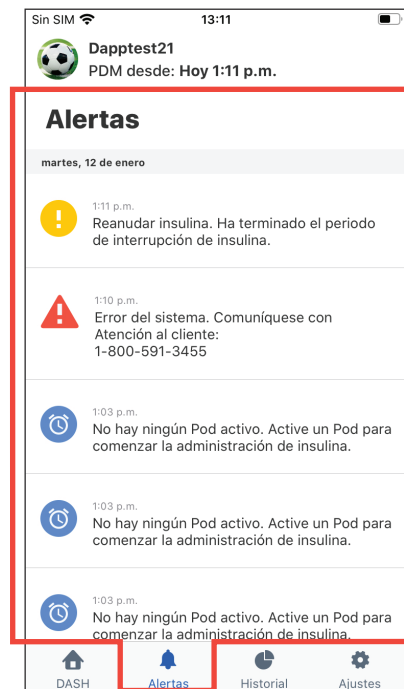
Sin SIM 13:11

Dapptest21
PDM desde: Hoy 1:11 p.m.

Alertas

martes, 12 de enero

1:11 p.m.
Reanudar insulina. Ha terminado el periodo de interrupción de insulina.

1:10 p.m.
Error del sistema. Comuníquese con Atención al cliente:
1-800-591-3455

1:03 p.m.
No hay ningún Pod activo. Active un Pod para comenzar la administración de insulina.

1:03 p.m.
No hay ningún Pod activo. Active un Pod para comenzar la administración de insulina.

1:03 p.m.
No hay ningún Pod activo. Active un Pod para comenzar la administración de insulina.

DASH Alertas Historial Ajustes